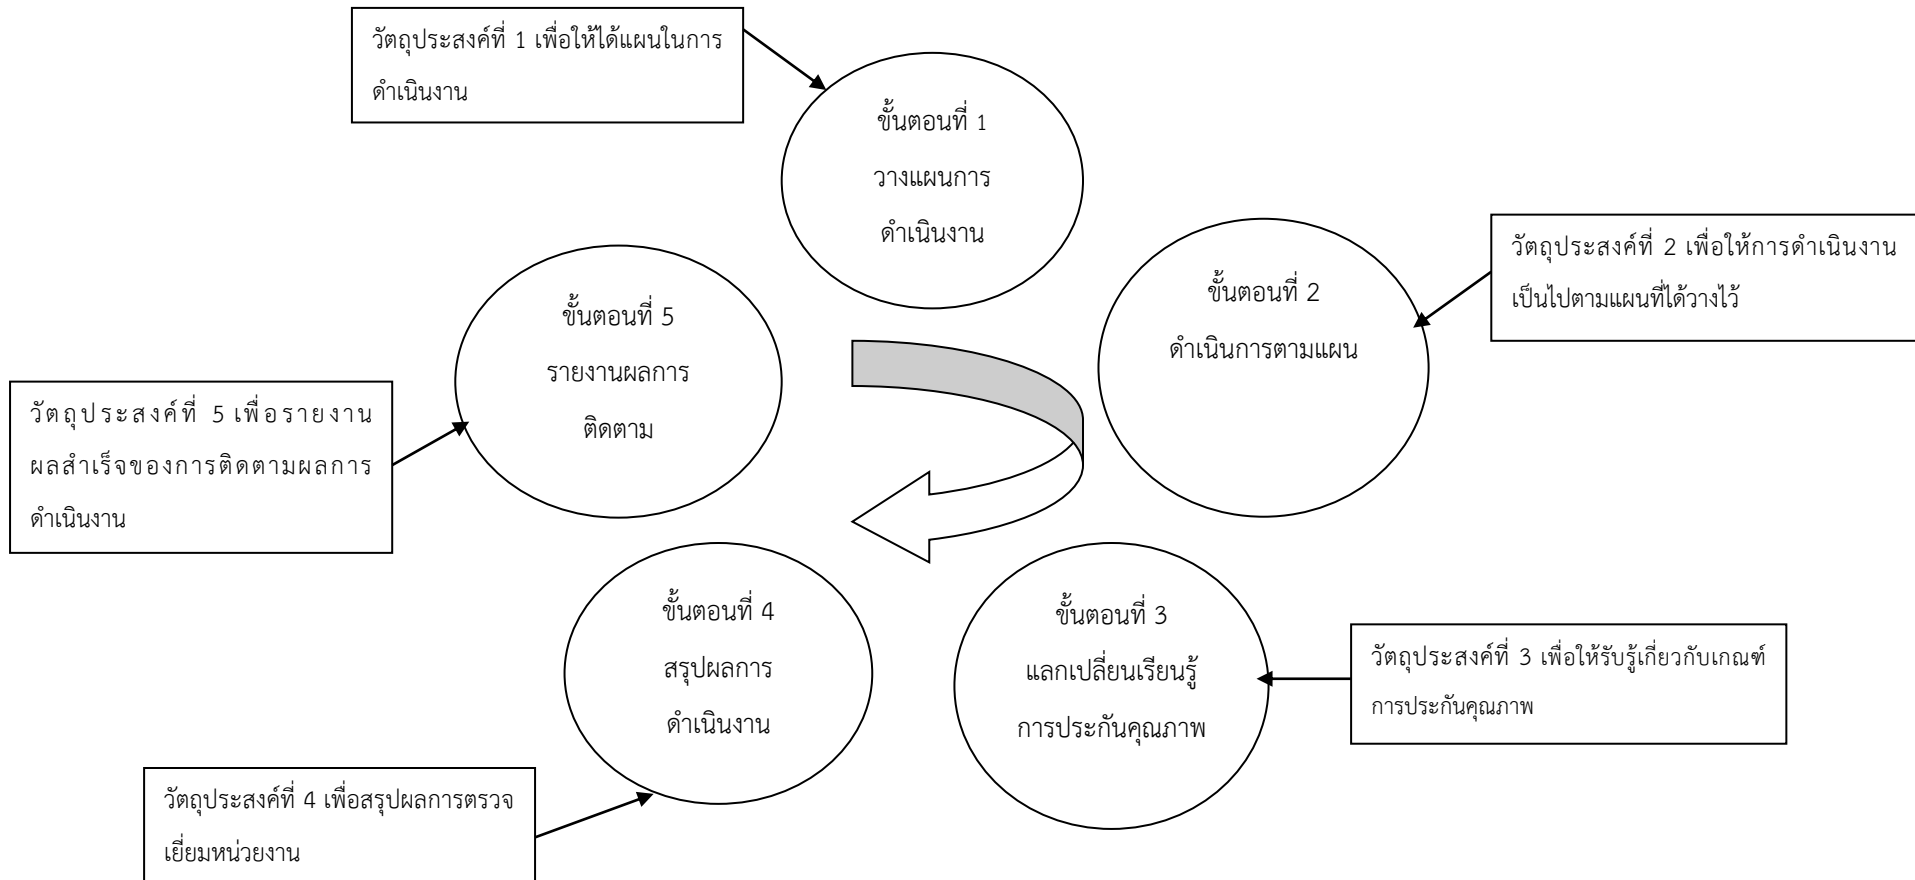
วัตถุประสงค์ที่ 1 เพื่อให้ได้แผนในการดำเนินงาน

ขั้นตอนที่ 1
วางแผนการ
ดำเนินงาน

วัตถุประสงค์ที่ 2 เพื่อให้การดำเนินงานเป็นไปตามแผนที่ได้วางไว้

ขั้นตอนที่ 2
ดำเนินการตามแผน

ขั้นตอนที่ 5
รายงานผลการ
ติดตาม

วัตถุประสงค์ที่ 5 เพื่อรายงานผลสำเร็จของการติดตามผลการดำเนินงาน

ขั้นตอนที่ 4
สรุปผลการ
ดำเนินงาน

ขั้นตอนที่ 3
แลกเปลี่ยนเรียนรู้
การประกันคุณภาพ

วัตถุประสงค์ที่ 3 เพื่อให้รับรู้เกี่ยวกับเกณฑ์การประกันคุณภาพ

วัตถุประสงค์ที่ 4 เพื่อสรุปผลการตรวจเยี่ยมหน่วยงาน